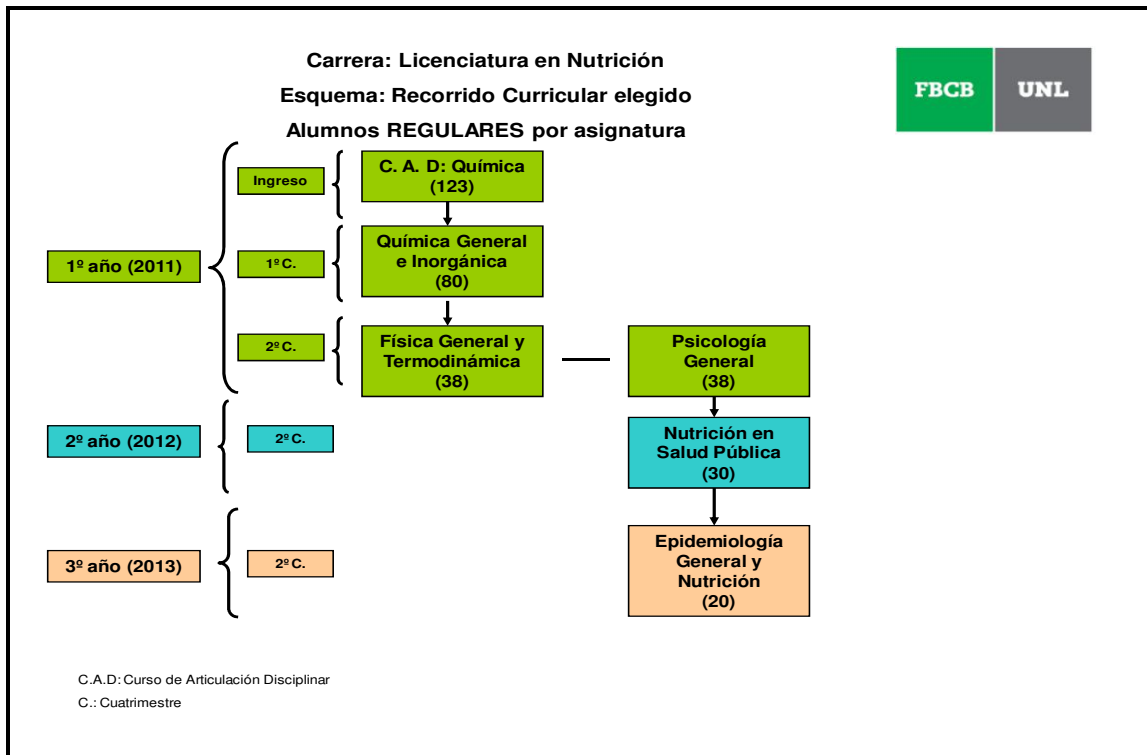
Carrera: Licenciatura en Nutrición

Esquema: Recorrido Curricular elegido

Alumnos REGULARES por asignatura

FBCB UNL

1º año (2011)

Ingreso

C. A. D: Química (123)

1º C.

Química General e Inorgánica (80)

2º C.

Física General y Termodinámica (38)

Psicología General (38)

2º año (2012)

2º C.

Nutrición en Salud Pública (30)

3º año (2013)

2º C.

Epidemiología General y Nutrición (20)

C.A.D: Curso de Articulación Disciplinar

C.: Cuatrimestre